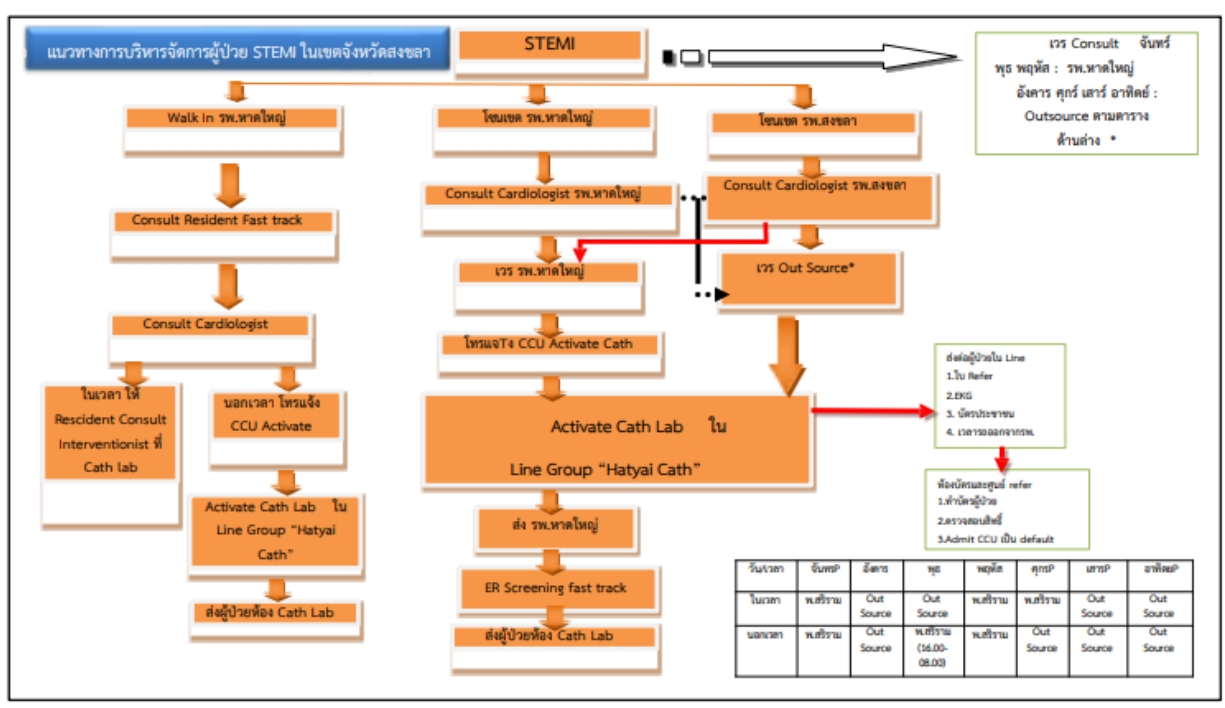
แนวทางการบริหารจัดการผู้ป่วย STEMI ในเขตจังหวัดสงขลา

STEMI

เวร Consult จันทร์ พุธ พฤหัส : รพ.หาดใหญ่ อังคาร ศุกร์ เสาร์ อาทิตย์ : Outsource ตามตาราง ด้านล่าง *

Walk in รพ.หาดใหญ่

โซนเขต รพ.หาดใหญ่

โซนเขต รพ.สงขลา

Consult Resident Fast track

Consult Cardiologist รพ.หาดใหญ่

Consult Cardiologist รพ.สงขลา

เวร รพ.หาดใหญ่

เวร Out Source*

Consult Cardiologist

โทรแจ้ง CCU Activate Cath

ในเวลา ให้ Rescident Consult Interventionist ที่ Cath lab

นอกเวลา โทรแจ้ง CCU Activate

Activate Cath Lab ใน Line Group “Hatyai Cath”

ส่งต่อผู้ป่วยใน Line
1.ใบ Refer
2.EKG
3. บัตรประชาชน
4. เวลาออกจากรพ.

ห้องบัตรและศูนย์ refer
1.ทำบัตรผู้ป่วย
2.ตรวจสอบสิทธิ์
3.Admit CCU เป็น default

Activate Cath Lab ใน Line Group “Hatyai Cath”

ส่ง รพ.หาดใหญ่

ER Screening fast track

ส่งผู้ป่วยห้อง Cath Lab

ส่งผู้ป่วยห้อง Cath Lab

| วัน/เวลา | จันทร์P | อังคาร | พุธ | พฤหัส | ศุกร์P | เสาร์P | อาทิตย์P |
|---|---|---|---|---|---|---|---|
| ในเวลา | พ.สิริราม | Out Source | Out Source | พ.สิริราม | พ.สิริราม | Out Source | Out Source |
| นอกเวลา | พ.สิริราม | Out Source | พ.สิริราม (16.00-08.00) | พ.สิริราม | Out Source | Out Source | Out Source |